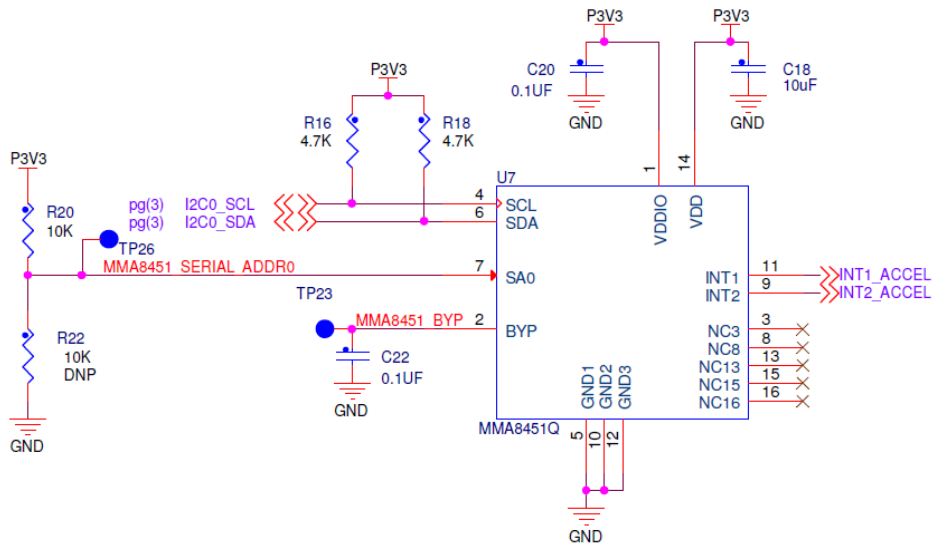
P3V3
P3V3
P3V3
C20
0.1UF
GND
GND
C18
10uF
P3V3
R16
4.7K
R18
4.7K
P3V3
R20
10K
TP26
pg(3)
pg(3)
I2C0_SCL
I2C0_SDA
U7
4
6
SCL
SDA
1
14
VDDIO
VDD
MMA8451 SERIAL ADDR0
7
SA0
INT1
INT2
11
9
INT1_ACCEL
INT2_ACCEL
TP23
MMA8451 BYP
2
BYP
NC3
NC8
NC13
NC15
NC16
3
8
13
15
16
R22
10K
DNP
C22
0.1UF
GND
GND
GND1
GND2
GND3
MMA8451Q
5
10
12
GND